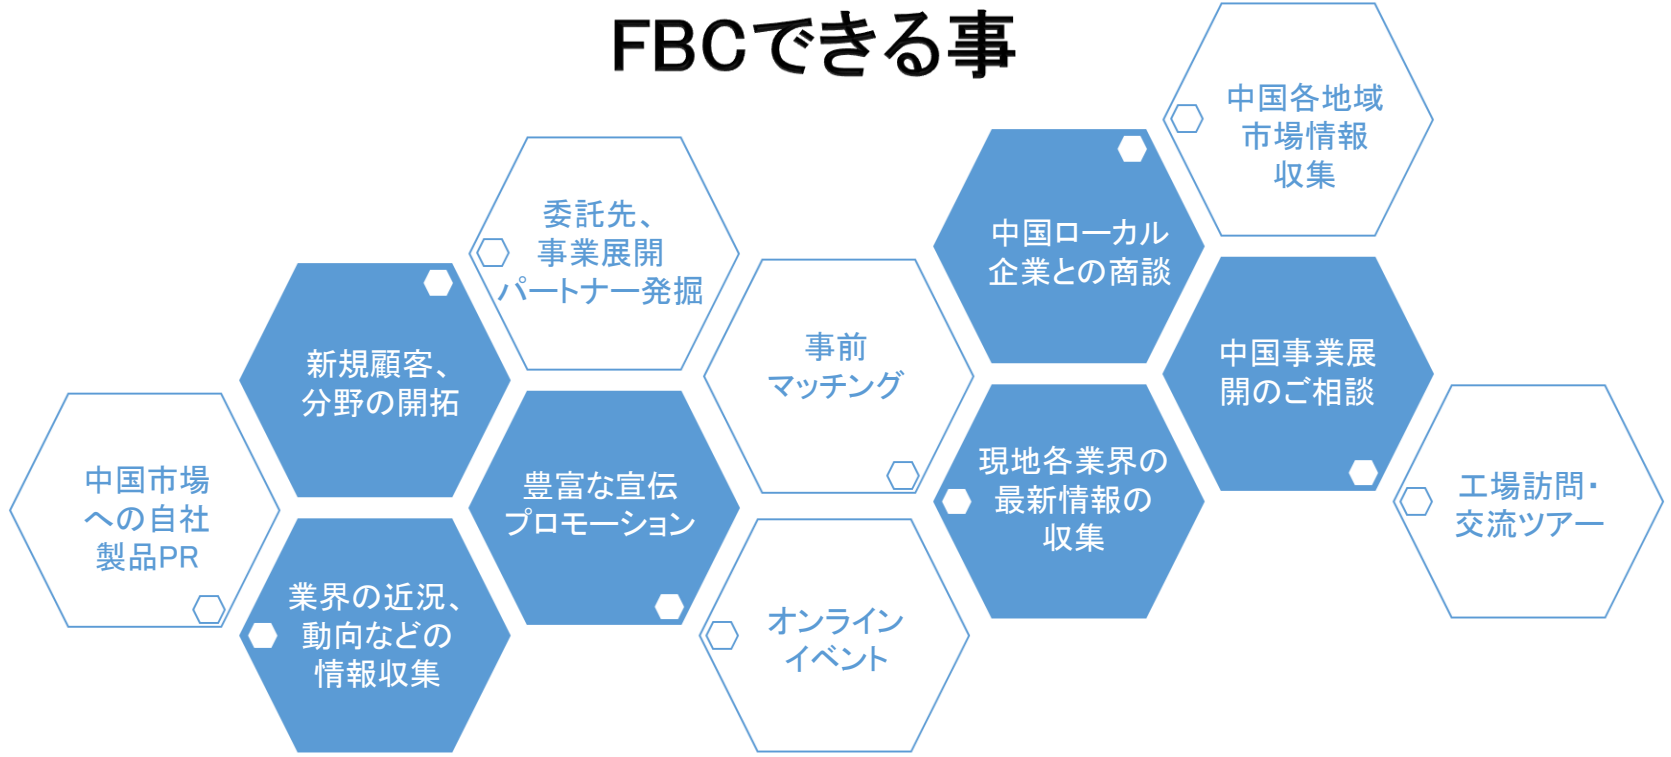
FBCできる事

中国市場への自社製品PR

新規顧客、分野の開拓

業界の近況、動向などの情報収集

委託先、事業展開パートナー発掘

豊富な宣伝プロモーション

事前マッチング

オンラインイベント

中国ローカル企業との商談

現地各業界の最新情報の収集

中国各地域市場情報収集

中国事業展開のご相談

工場訪問・交流ツアー